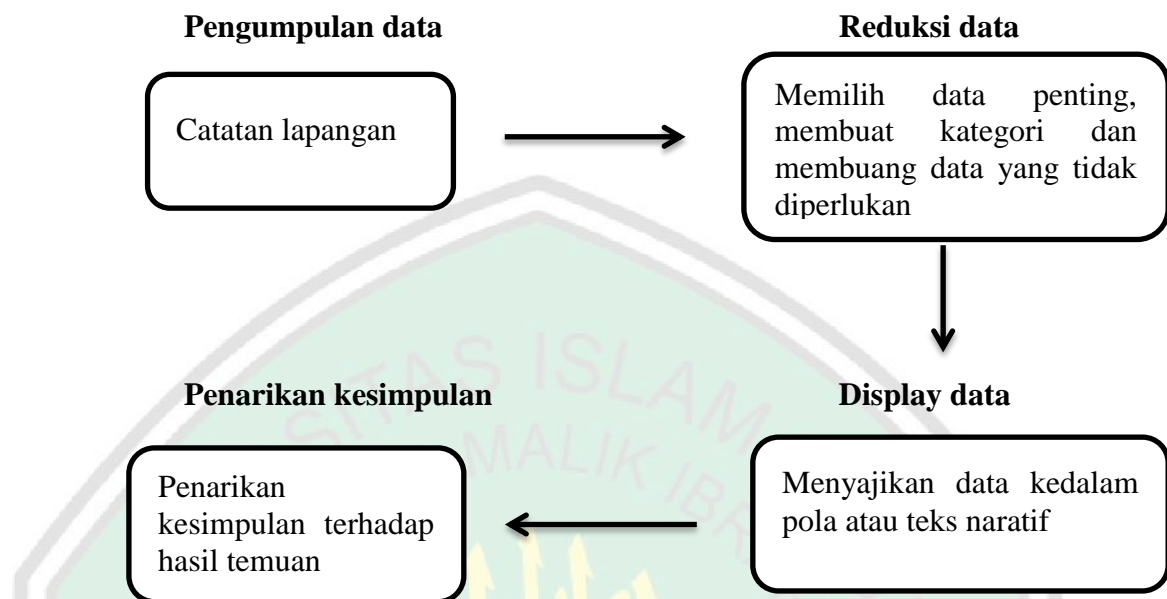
Pengumpulan data

Catatan lapangan

Reduksi data

Memilih data penting, membuat kategori dan membuang data yang tidak diperlukan

Penarikan kesimpulan

Penarikan kesimpulan terhadap hasil temuan

Display data

Menyajikan data kedalam pola atau teks naratif

SITAS ISLAM
MALIK IB